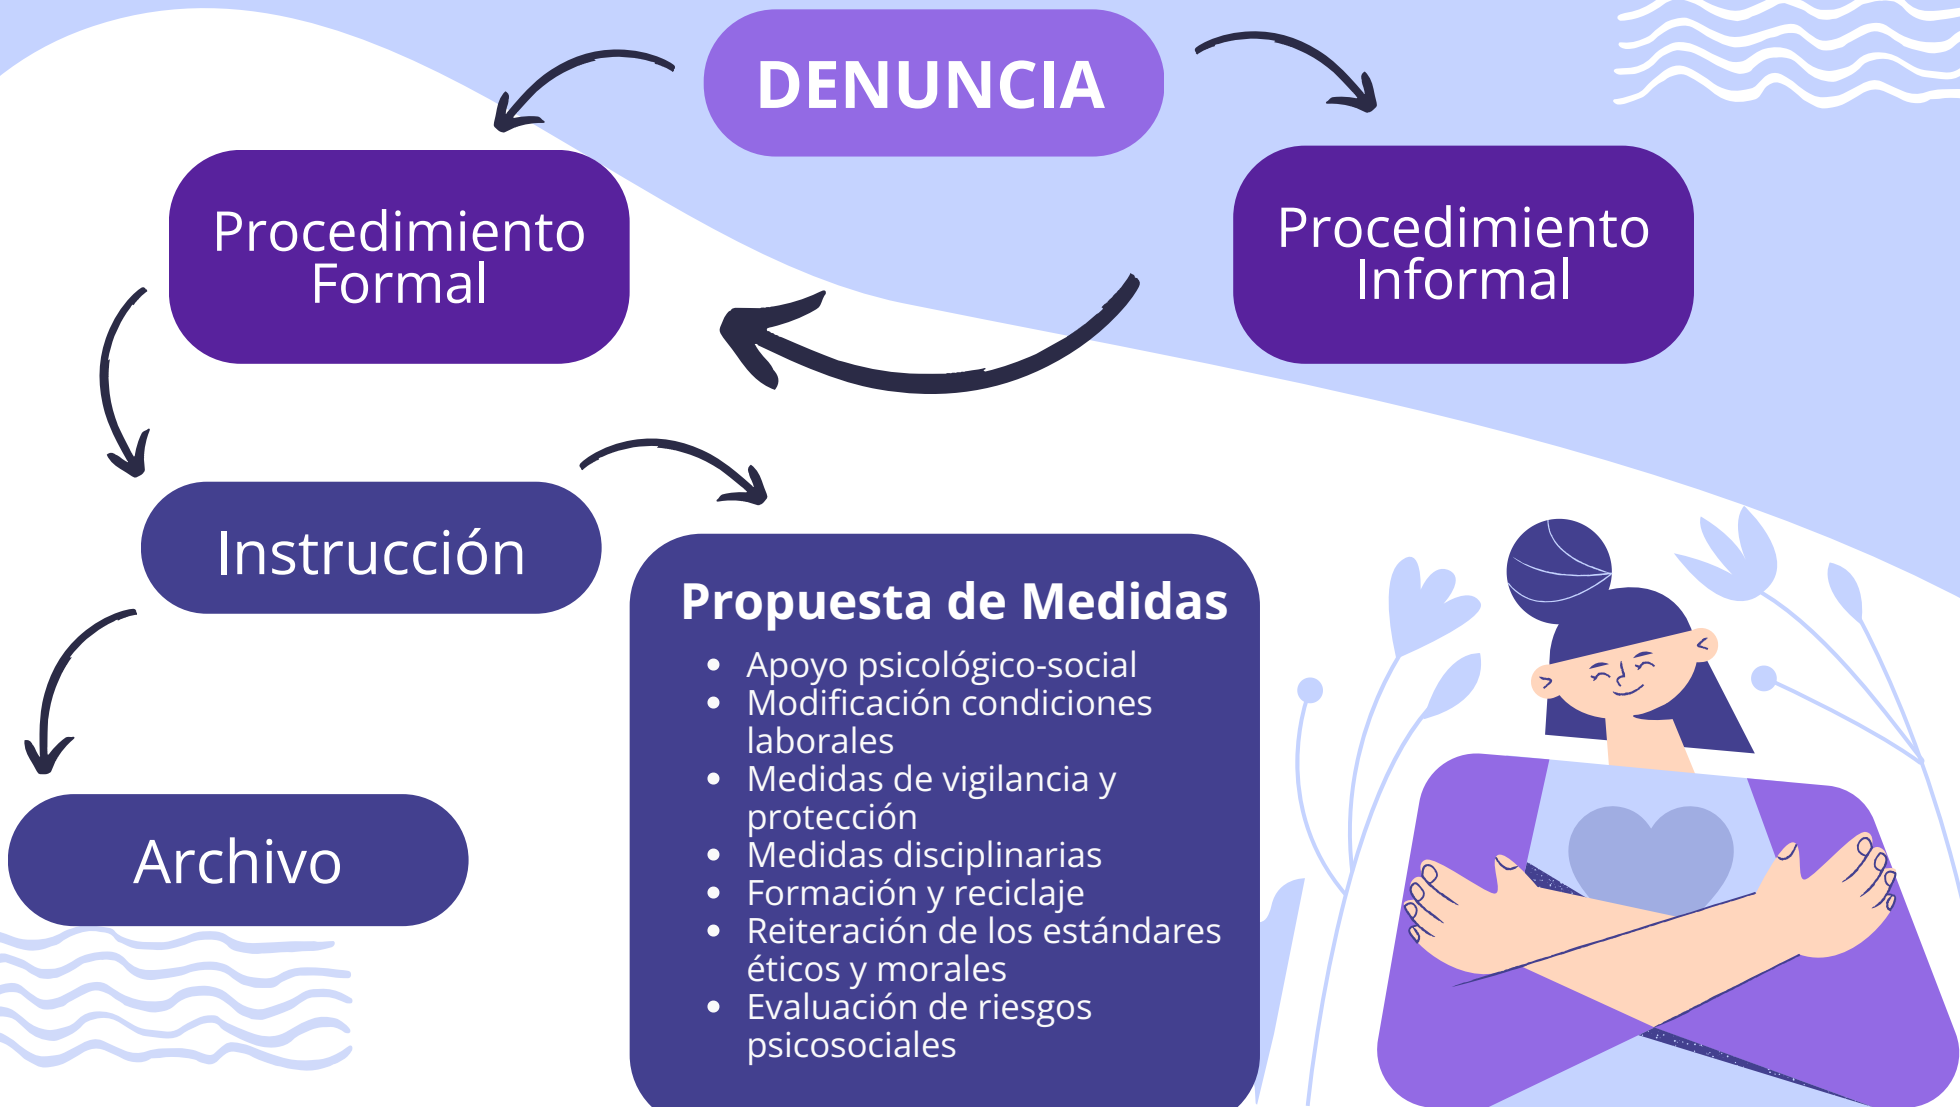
DENUNCIA

Procedimiento Formal

Procedimiento Informal

Instrucción

Archivo

Propuesta de Medidas

- Apoyo psicológico-social
- Modificación condiciones laborales
- Medidas de vigilancia y protección
- Medidas disciplinarias
- Formación y reciclaje
- Reiteración de los estándares éticos y morales
- Evaluación de riesgos psicosociales